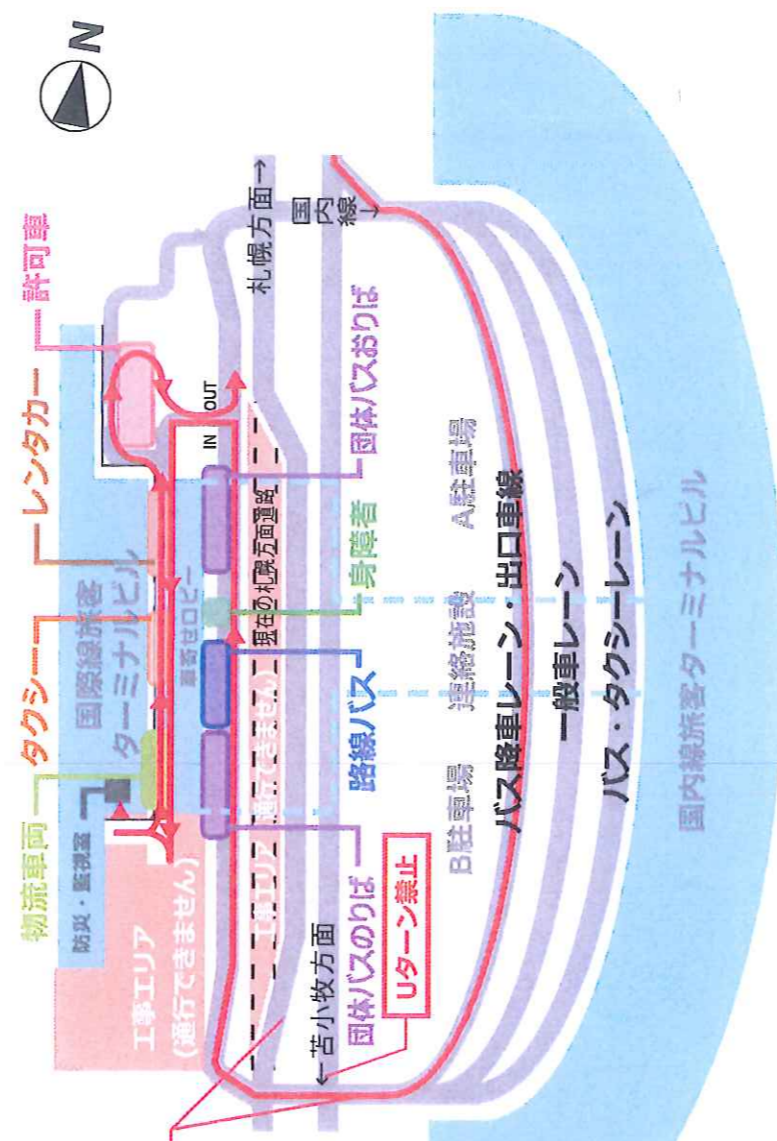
N

許可車

レンタカー

タクシー

タクシー

物流車両

国際線旅客ターミナルビル

防災・監視室

工事エリア（通行できません）

国際線ロビー

IN

OUT

札幌方面→

国内線↓

団体バスおりば

団体バスおりば

身障者

現在の札幌方面車路

路線バス

工事エリア（通行できません）

←苫小牧方面

団体バスのりば

Uターン禁止

A駐車場

連絡施設

B駐車場

バス降車レーン・出口車線

一般車レーン

バス・タクシーレーン

国内線旅客ターミナルビル